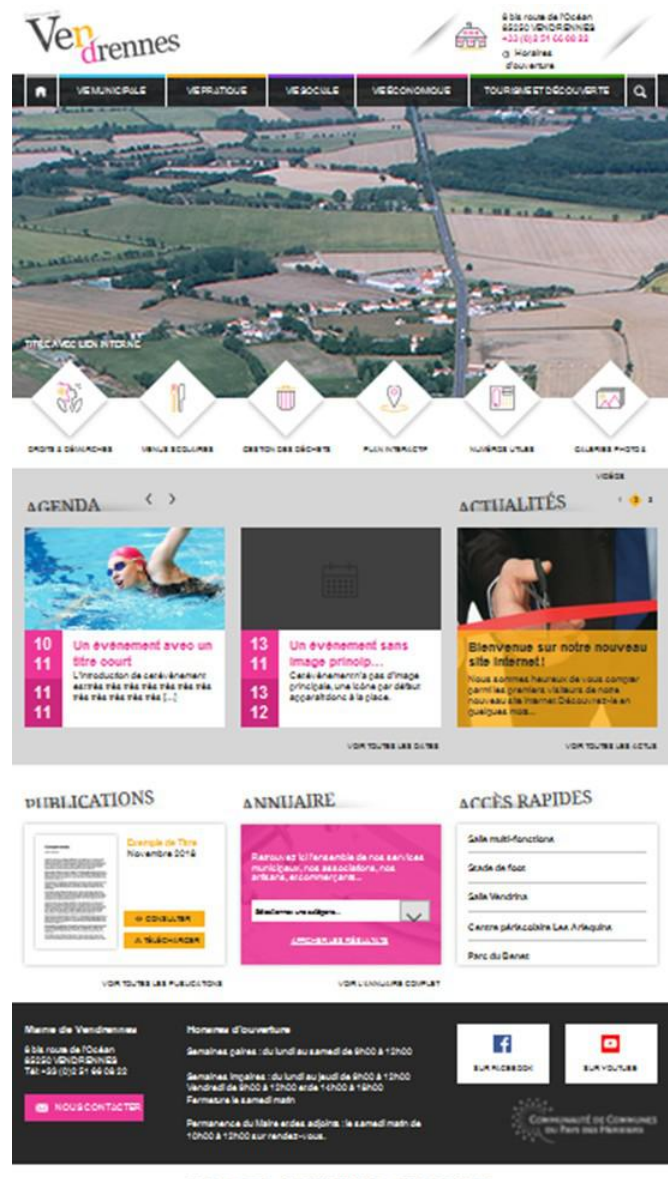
Vendrennes

6 bis route de l'Océan
85250 VENDRENNES
+33 (0)2 51 66 08 22
Horaires d'ouverture

VIE MUNICIPALE | VIE PRATIQUE | VIE SOCIALE | VIE ÉCONOMIQUE | TOURISME ET DÉCOUVERTE

TITRE AVEC LIEN INTERNE

DROITS & DÉMARCHES
MENUS SCOLAIRES
GESTION DES DÉCHETS
PLAN INTERACTIF
NUMÉROS UTILES
GALERIES PHOTOS & VIDÉOS

AGENDA

10 11
11 11
Un événement avec un titre court
L'introduction de cet événement est très très très très très très très très très très [...]

13 11
13 12
Un événement sans image princip...
Cet événement n'a pas d'image principale, une icône par défaut apparaît donc à la place.

VOIR TOUTES LES DATES

ACTUALITÉS
1 2 3

Bienvenue sur notre nouveau site internet !
Nous sommes heureux de vous compter parmi les premiers visiteurs de notre nouveau site internet Découvrez-le en quelques mos...

VOIR TOUTES LES ACTUS

PUBLICATIONS

Exemple de Titre
Novembre 2016
CONSULTER
TÉLÉCHARGER

VOIR TOUTES LES PUBLICATIONS

ANNUAIRE

Retrouvez ici l'ensemble de nos services municipaux, nos associations, nos artisans, commerçants...
Sélectionnez une catégorie...
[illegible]

VOIR L'ANNUAIRE COMPLET

ACCÈS RAPIDES

Salle multi-fonctions
Stade de foot
Salle Vendrina
Centre périscolaire Les Arlequins
Parc du Benes

Mairie de Vendrennes
6 bis route de l'Océan
85250 VENDRENNES
Tél: +33 (0)2 51 66 08 22

NOUS CONTACTER

Horaires d'ouverture
Semaines paires : du lundi au samedi de 9h00 à 12h00
Semaines impaires : du lundi au jeudi de 9h00 à 12h00
Vendredi de 9h00 à 12h00 et de 14h00 à 18h00
Fermeture le samedi matin
Permanence du Maire et des adjoints : le samedi matin de 10h00 à 12h00 sur rendez-vous.

SUR FACEBOOK
SUR YOUTUBE

COMMUNAUTÉ DE COMMUNES DU PAYS DES HERBIERS